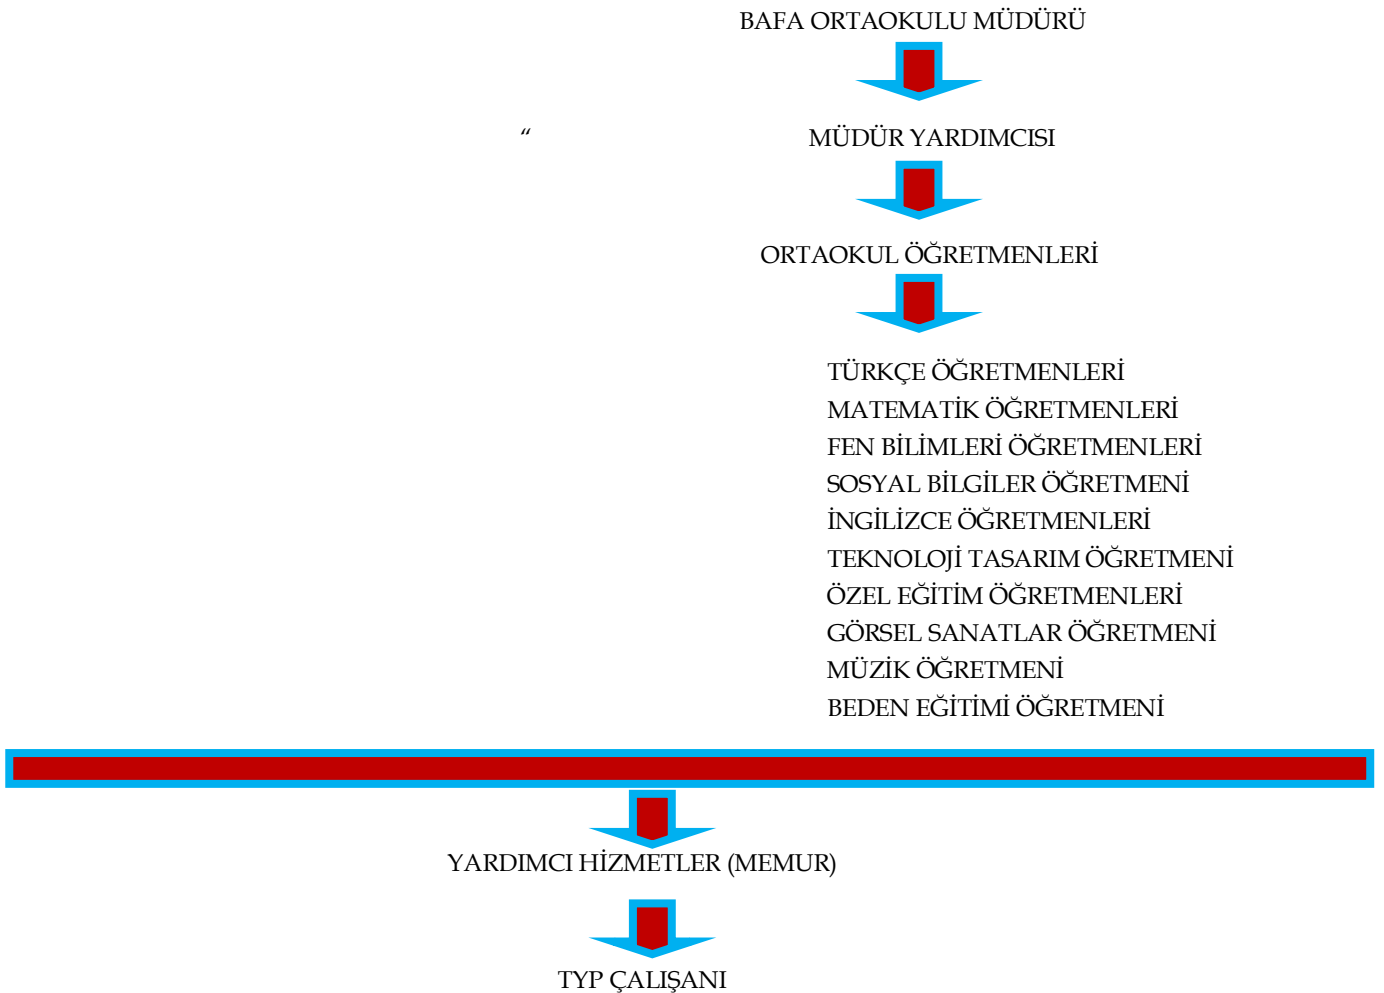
BAFA ORTAOKULU MÜDÜRÜ

“

MÜDÜR YARDIMCISI

ORTAOKUL ÖĞRETMENLERİ

TÜRKÇE ÖĞRETMENLERİ
MATEMATİK ÖĞRETMENLERİ
FEN BİLİMLERİ ÖĞRETMENLERİ
SOSYAL BİLGİLER ÖĞRETMENİ
İNGİLİZCE ÖĞRETMENLERİ
TEKNOLOJİ TASARIM ÖĞRETMENİ
ÖZEL EĞİTİM ÖĞRETMENLERİ
GÖRSEL SANATLAR ÖĞRETMENİ
MÜZİK ÖĞRETMENİ
BEDEN EĞİTİMİ ÖĞRETMENİ

YARDIMCI HİZMETLER (MEMUR)

TYP ÇALIŞANI